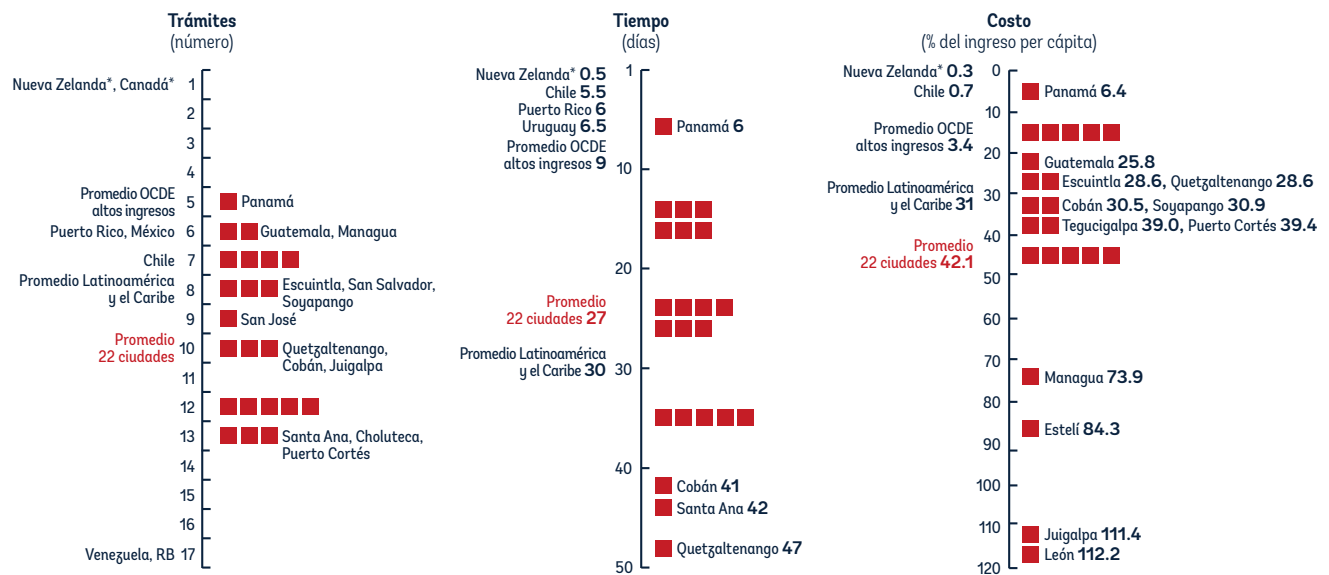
Trámites
(número)

Nueva Zelanda*, Canadá* 1
2
3
4
Promedio OCDE altos ingresos 5 Panamá
Puerto Rico, México 6 Guatemala, Managua
Chile 7
Promedio Latinoamérica y el Caribe 8 Escuintla, San Salvador, Soyapango
9 San José
Promedio 22 ciudades 10 Quetzaltenango, Cobán, Juigalpa
11
12
13 Santa Ana, Choluteca, Puerto Cortés
14
15
16
Venezuela, RB 17

Tiempo
(días)

Nueva Zelanda* 0.5
Chile 5.5
Puerto Rico 6
Uruguay 6.5
Promedio OCDE altos ingresos 9
1
Panamá 6
10
20
Promedio 22 ciudades 27
Promedio Latinoamérica y el Caribe 30
30
40
Cobán 41
Santa Ana 42
Quetzaltenango 47
50

Costo
(% del ingreso per cápita)

Nueva Zelanda* 0.3
Chile 0.7
Promedio OCDE altos ingresos 3.4
Promedio Latinoamérica y el Caribe 31
Promedio 22 ciudades 42.1
0
Panamá 6.4
10
20
Guatemala 25.8
Escuintla 28.6, Quetzaltenango 28.6
30
Cobán 30.5, Soyapango 30.9
Tegucigalpa 39.0, Puerto Cortés 39.4
40
50
60
70
Managua 73.9
80
Estelí 84.3
90
100
110
Juigalpa 111.4
León 112.2
120